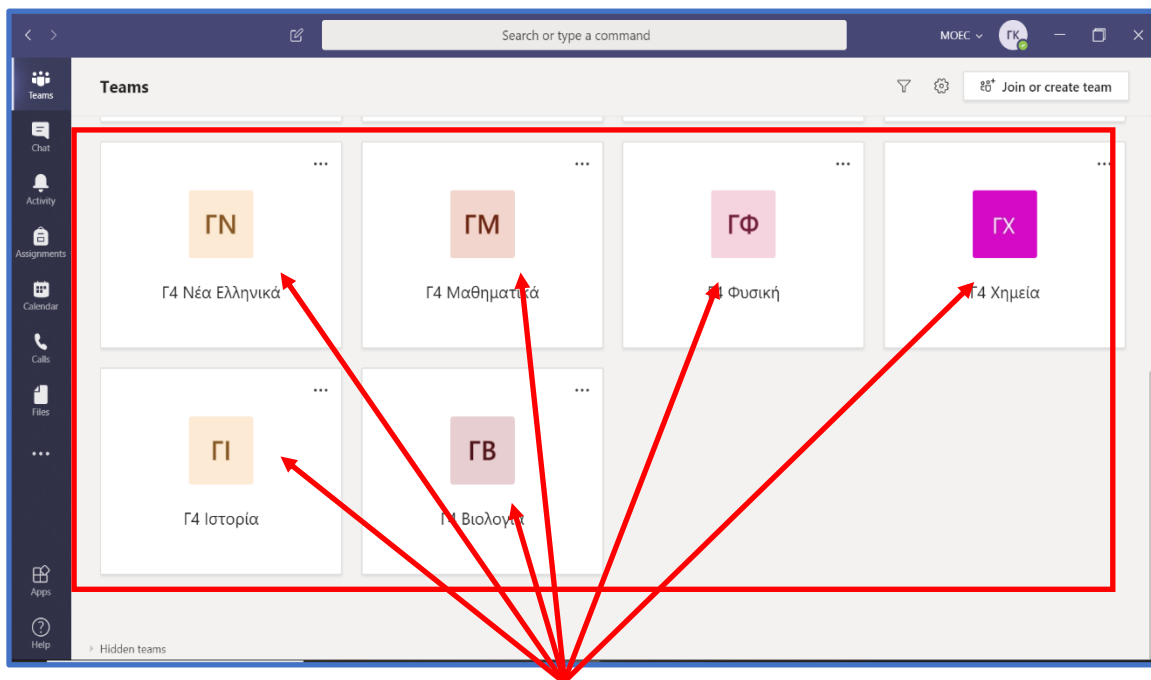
Search or type a command

MOEC

ΓΚ

Teams

Chat

Activity

Assignments

Calendar

Calls

Files

...

Apps

Help

Teams

Join or create team

...

ΓΝ

Γ4 Νέα Ελληνικά

...

ΓΜ

Γ4 Μαθηματικά

...

ΓΦ

Γ4 Φυσική

...

ΓΧ

Γ4 Χημεία

...

ΓΙ

Γ4 Ιστορία

...

ΓΒ

Γ4 Βιολογία

Hidden teams